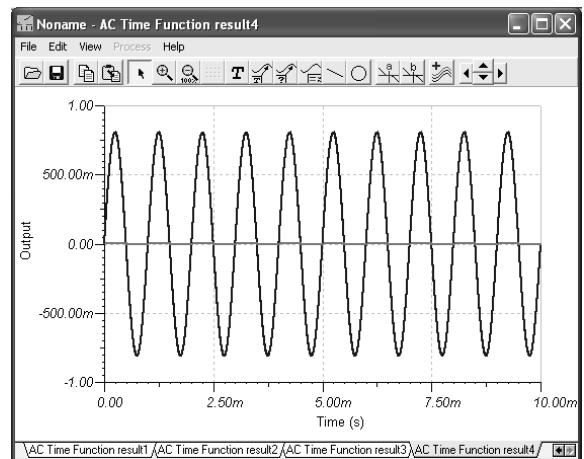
Noname - AC Time Function result4

File Edit View Process Help

1.00

500.00m

Output

0.00

-500.00m

-1.00

0.00

2.50m

5.00m

7.50m

10.00m

Time (s)

AC Time Function result1 | AC Time Function result2 | AC Time Function result3 | AC Time Function result4